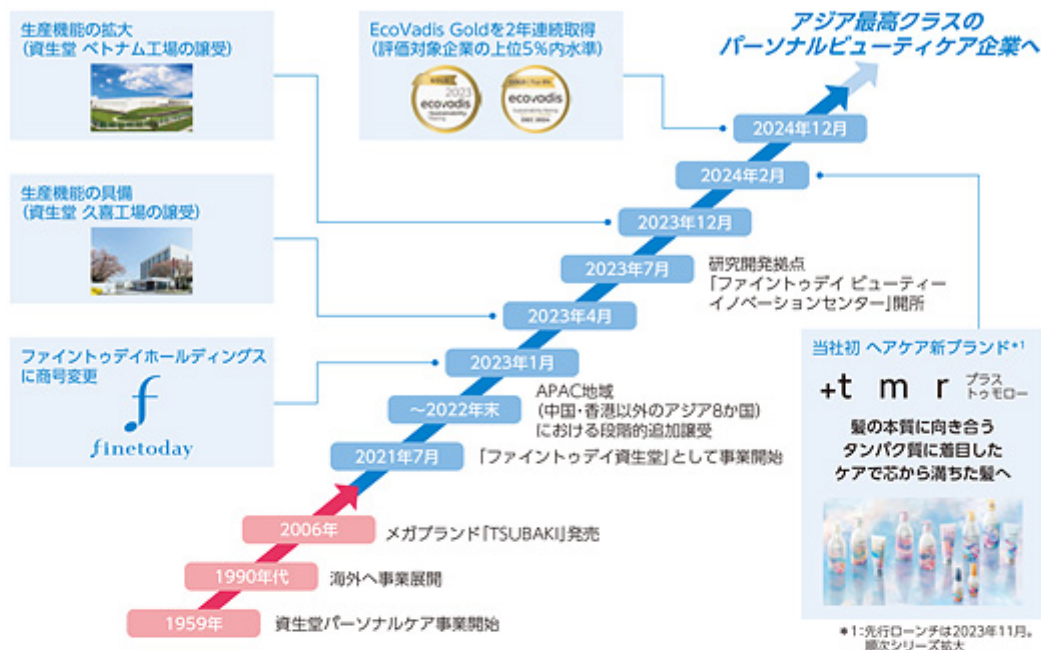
生産機能の拡大
(資生堂 ベトナム工場の譲受)

生産機能の具備
(資生堂 久喜工場の譲受)

ファイントゥデイホールディングス
に商号変更

finetoday

EcoVadis Goldを2年連続取得
(評価対象企業の上位5%内水準)

2023
ecovadis

ecovadis

アジア最高クラスの
パーソナルビューティケア企業へ

2024年12月

2024年2月

2023年12月

2023年7月

研究開発拠点
「ファイントゥデイ ビューティー
イノベーションセンター」開所

2023年4月

2023年1月

～2022年末

APAC地域
(中国・香港以外のアジア8か国)
における段階的追加譲受

2021年7月

「ファイントゥデイ資生堂」として事業開始

2006年

メガブランド「TSUBAKI」発売

1990年代

海外へ事業展開

1959年

資生堂パーソナルケア事業開始

当社初 ヘアケア新ブランド＊1

+t m r プラス トゥモロー

髪の本質に向き合う
タンパク質に着目した
ケアで芯から満ちた髪へ

＊1:先行ローンチは2023年11月。
順次シリーズ拡大